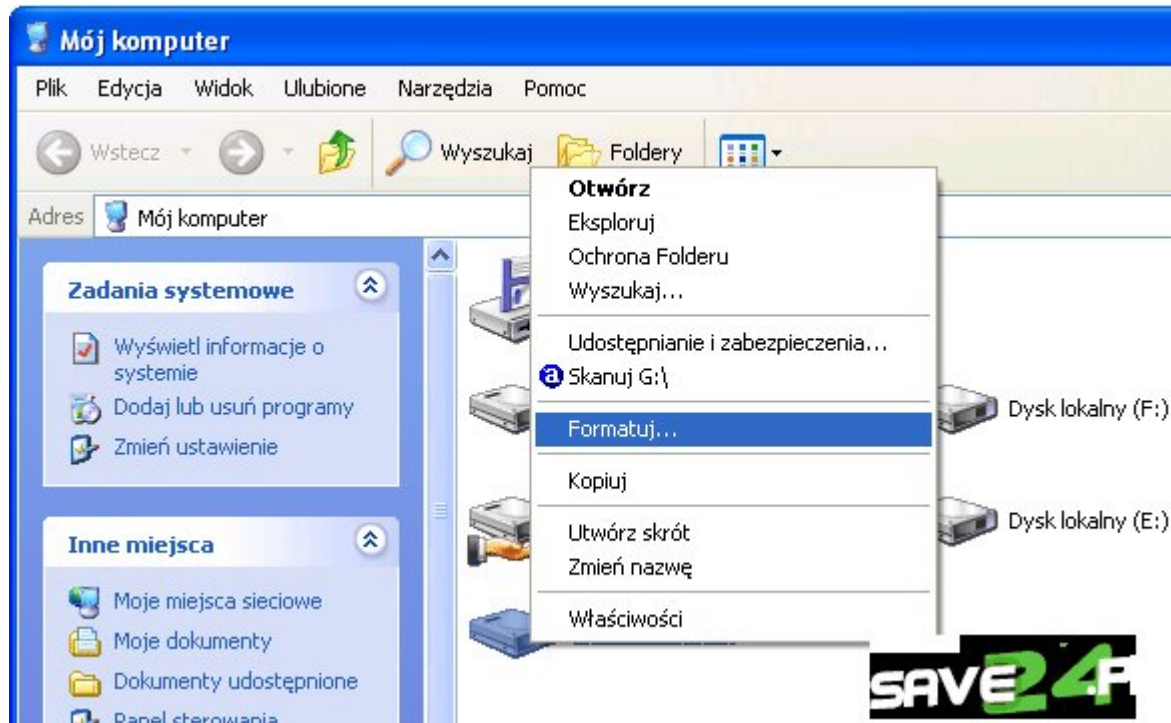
Mój komputer

Plik Edycja Widok Ulubione Narzędzia Pomoc

Wstecz Wyszukaj Foldery

Adres Mój komputer

Zadania systemowe

Wyświetl informacje o systemie
Dodaj lub usuń programy
Zmień ustawienie

Inne miejsca

Moje miejsca sieciowe
Moje dokumenty
Dokumenty udostępnione
Panel sterowania

Otwórz
Eksploruj
Ochrona Folderu
Wyszukaj...
Udostępnianie i zabezpieczenia...
Skanuj G:\
Formatuj...
Kopiuj
Utwórz skrót
Zmień nazwę
Właściwości

Dysk lokalny (F:)
Dysk lokalny (E:)

SAVE24.PL